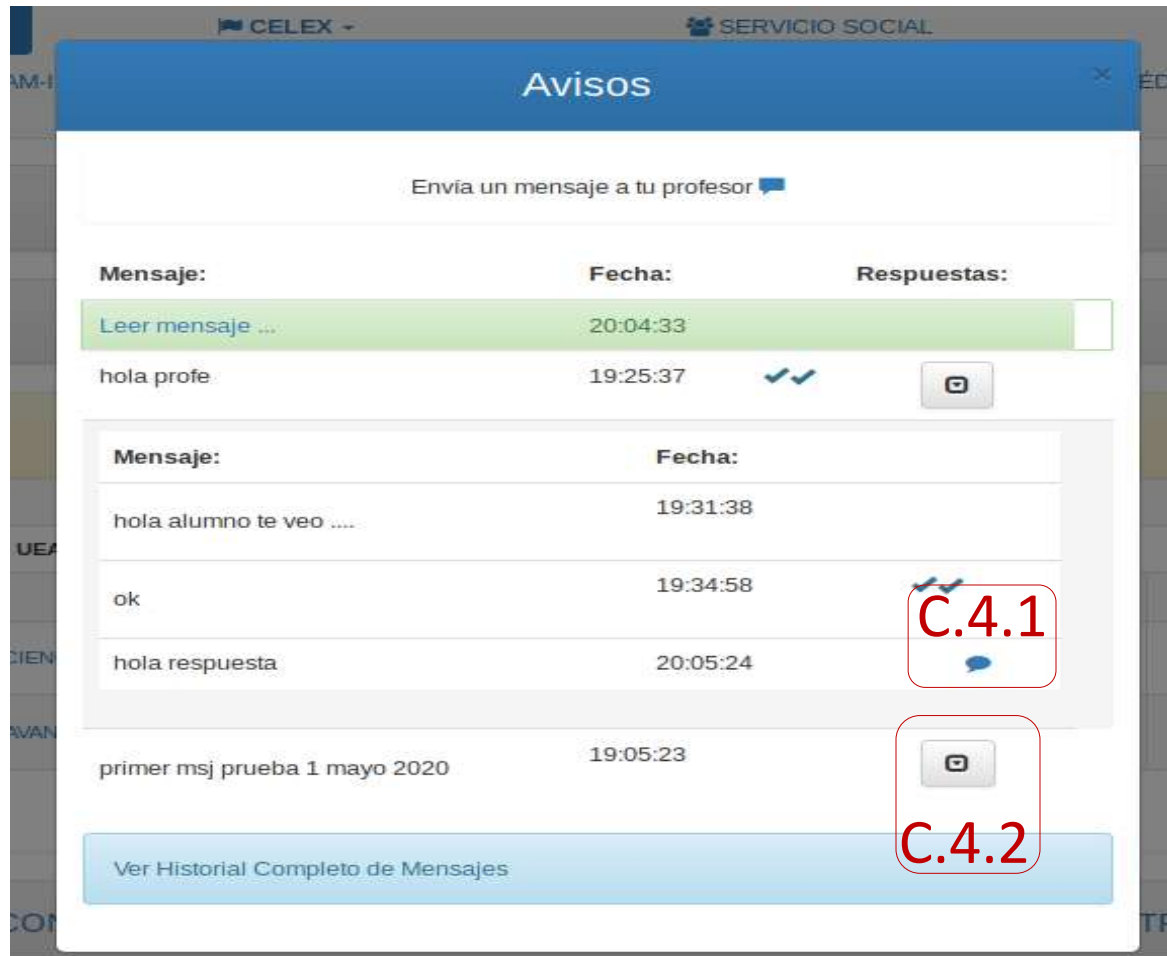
CELEX SERVICIO SOCIAL

AM-I ÉD

Avisos ×

Envía un mensaje a tu profesor

| Mensaje: | Fecha: | Respuestas: |
|---|---|---|
| Leer mensaje ... | 20:04:33 | |
| hola profe | 19:25:37 | |

| Mensaje: | Fecha: |
|---|---|
| hola alumno te veo .... | 19:31:38 |
| ok | 19:34:58 |
| hola respuesta | 20:05:24 |

C.4.1

UEA

CIEN

AVAN

primer msj prueba 1 mayo 2020 19:05:23

C.4.2

Ver Historial Completo de Mensajes

CON TR